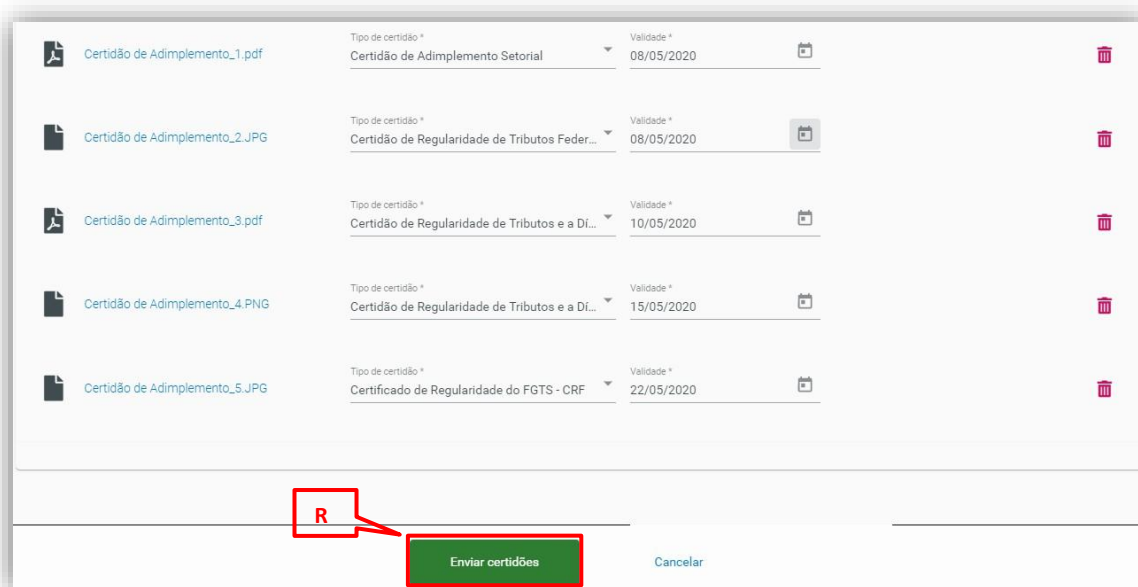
Certidão de Adimplemento_1.pdf

Tipo de certidão *
Certidão de Adimplemento Setorial

Validade *
08/05/2020

Certidão de Adimplemento_2.JPG

Tipo de certidão *
Certidão de Regularidade de Tributos Feder...

Validade *
08/05/2020

Certidão de Adimplemento_3.pdf

Tipo de certidão *
Certidão de Regularidade de Tributos e a Dí...

Validade *
10/05/2020

Certidão de Adimplemento_4.PNG

Tipo de certidão *
Certidão de Regularidade de Tributos e a Dí...

Validade *
15/05/2020

Certidão de Adimplemento_5.JPG

Tipo de certidão *
Certificado de Regularidade do FGTS - CRF

Validade *
22/05/2020

R

Enviar certidões

Cancelar